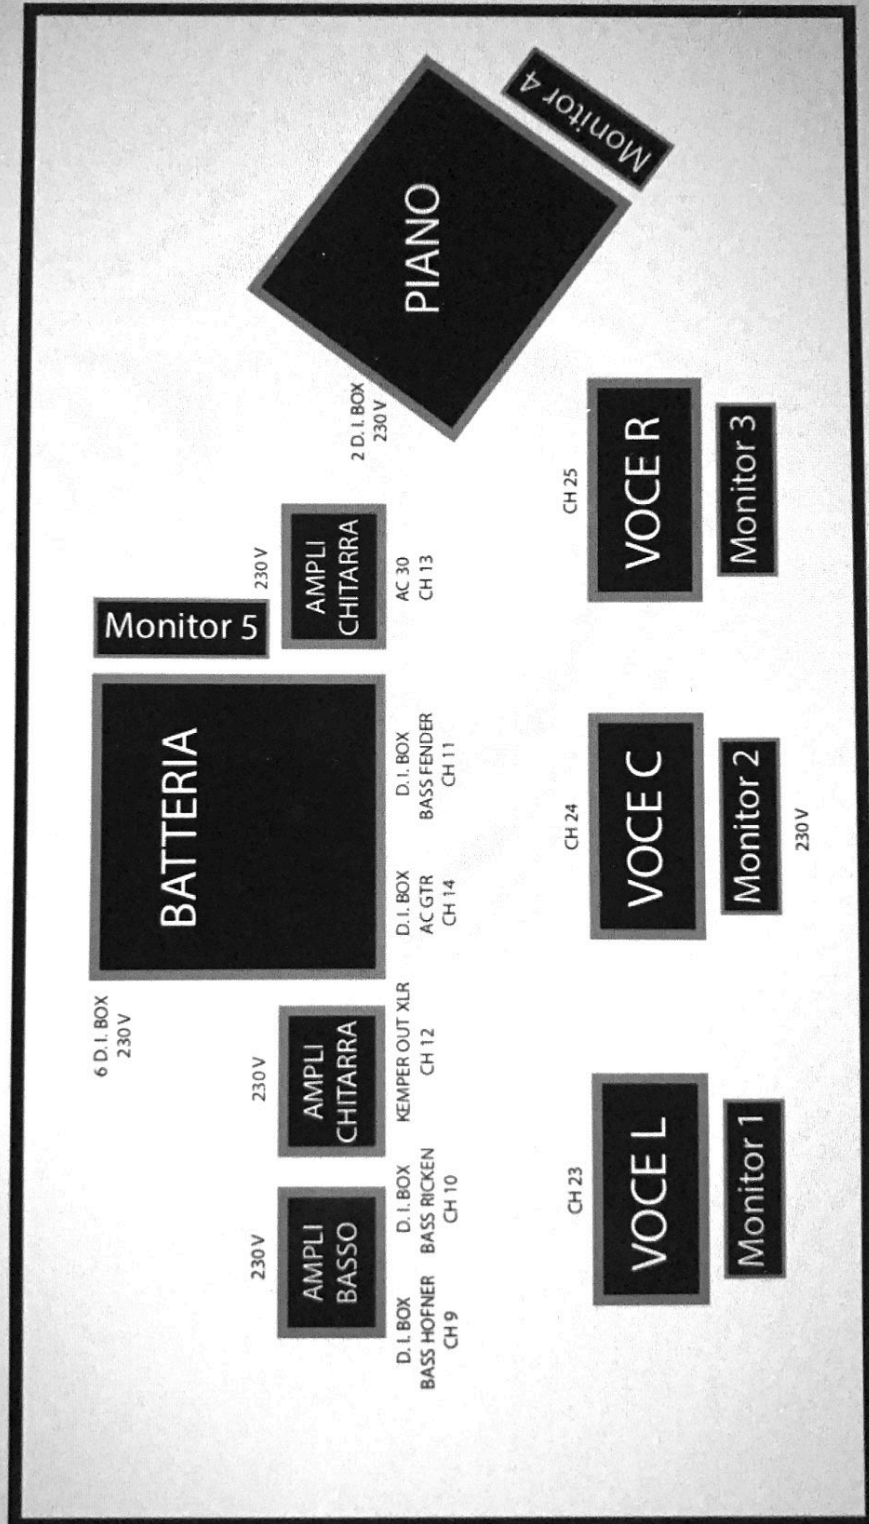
Monitor 4

PIANO

2 D. I. BOX
230 V

Monitor 5

230 V

AMPLI
CHITARRA

AC 30
CH 13

BATTERIA

D. I. BOX
BASS FENDER
CH 11

D. I. BOX
AC GTR
CH 14

6 D. I. BOX
230 V

230 V

AMPLI
CHITARRA

KEMPER OUT XLR
CH 12

230 V

AMPLI
BASSO

D. I. BOX
BASS RICKEN
CH 10

D. I. BOX
BASS HOFNER
CH 9

CH 25

VOCE R

Monitor 3

CH 24

VOCE C

Monitor 2

230 V

CH 23

VOCE L

Monitor 1